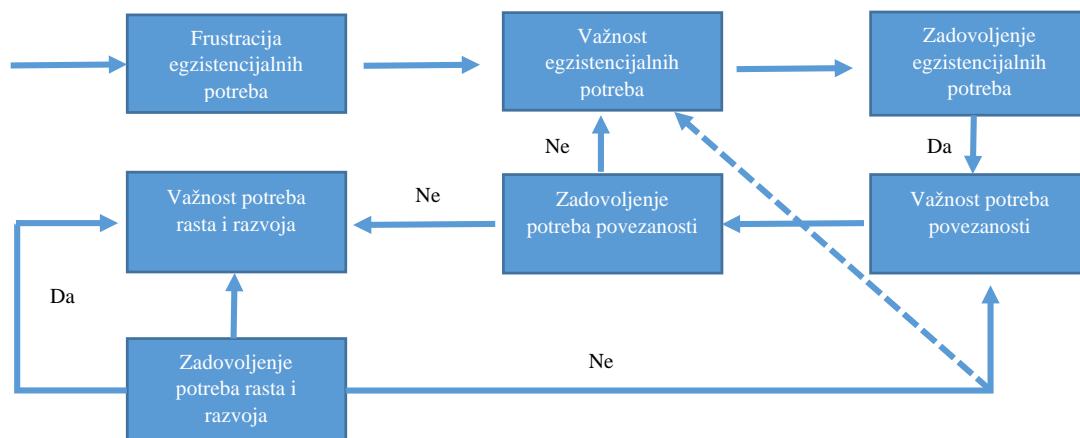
Frustracija egzistencijalnih potreba

Važnost egzistencijalnih potreba

Zadovoljenje egzistencijalnih potreba

Ne

Da

Važnost potreba rasta i razvoja

Ne

Zadovoljenje potreba povezanosti

Važnost potreba povezanosti

Da

Zadovoljenje potreba rasta i razvoja

Ne